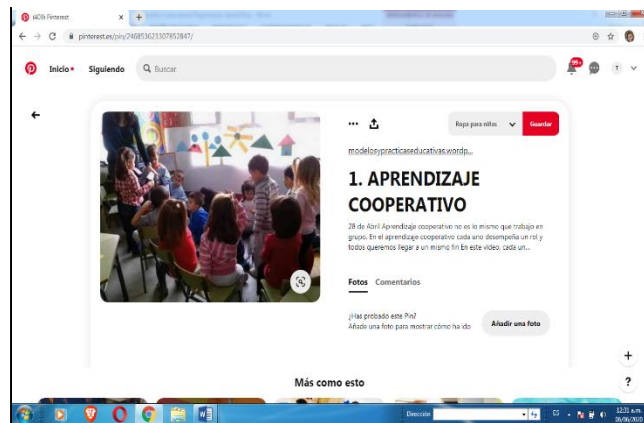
(40) Pinterest
pinterest.es/pin/246853623307852847/

Inicio • Siguiendo Buscar

99+

T

Ropa para niños Guardar

modelosypracticaseducativas.wordp...

1. APRENDIZAJE COOPERATIVO

28 de Abril Aprendizaje cooperativo no es lo mismo que trabajo en grupo. En el aprendizaje cooperativo cada uno desempeña un rol y todos queremos llegar a un mismo fin En este video, cada un...

Fotos Comentarios

¿Has probado este Pin?
Añade una foto para mostrar cómo ha ido

Añadir una foto

Más como esto

Dirección

12:31 a.m.
09/06/2020